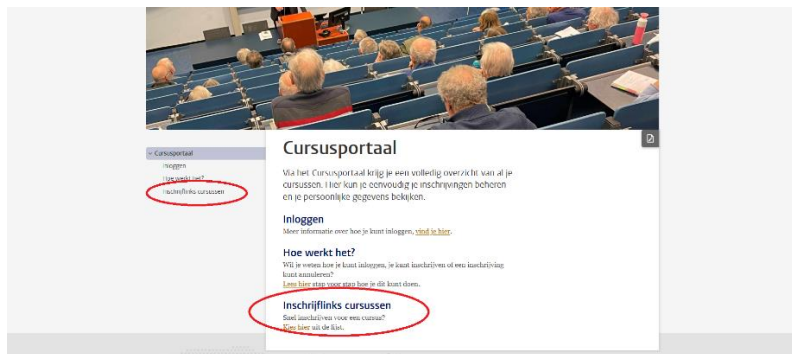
- Cursusportaal
Inloggen
Hoe werkt het?
Inschrijflinks cursussen

Cursusportaal

Via het Cursusportaal krijg je een volledig overzicht van al je cursussen. Hier kun je eenvoudig je inschrijvingen beheren en je persoonlijke gegevens bekijken.

Inloggen

Meer informatie over hoe je kunt inloggen, vind je hier.

Hoe werkt het?

Wil je weten hoe je kunt inloggen, je kunt inschrijven of een inschrijving kunt annuleren?
Lees hier stap voor stap hoe je dit kunt doen.

Inschrijflinks cursussen

Snel inschrijven voor een cursus?
Kies hier uit de lijst.